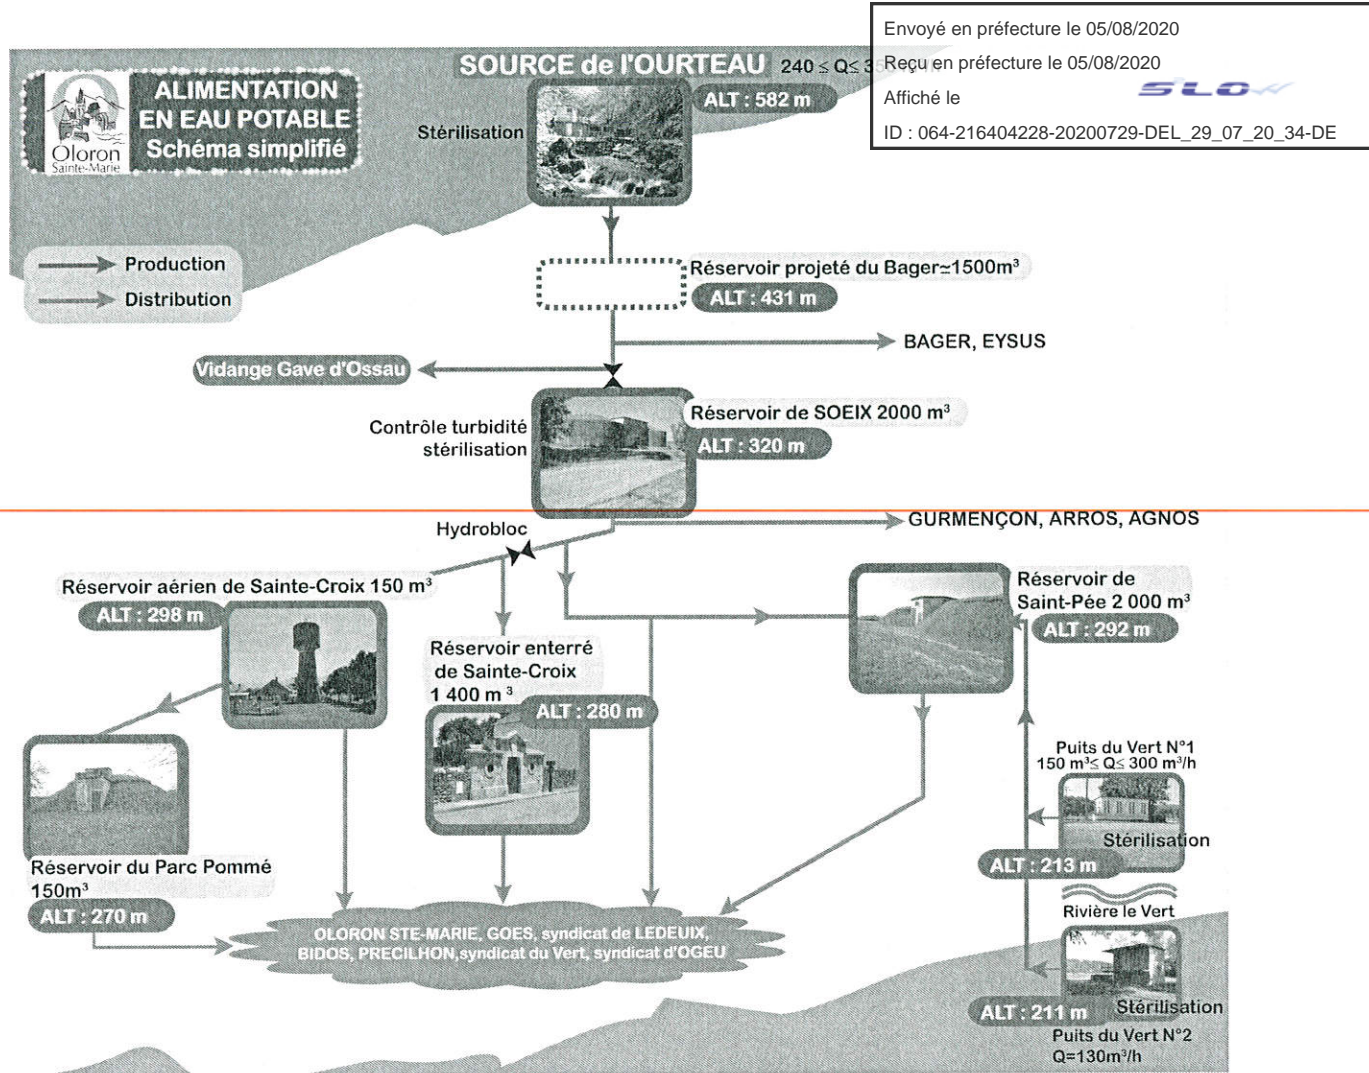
Envoyé en préfecture le 05/08/2020
Reçu en préfecture le 05/08/2020
Affiché le
SLOW
ID : 064-216404228-20200729-DEL_29_07_20_34-DE

Oloron Sainte-Marie

ALIMENTATION EN EAU POTABLE Schéma simplifié

SOURCE de l'OURTEAU $240 \leq Q \leq 3$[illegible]

ALT : 582 m

Stérilisation

Production
Distribution

Réservoir projeté du Bager≃1500m³
ALT : 431 m

BAGER, EYSUS

Vidange Gave d'Ossau

Contrôle turbidité stérilisation

Réservoir de SOEIX 2000 m³
ALT : 320 m

Hydrobloc

GURMENÇON, ARROS, AGNOS

Réservoir aérien de Sainte-Croix 150 m³
ALT : 298 m

Réservoir enterré de Sainte-Croix 1 400 m³
ALT : 280 m

Réservoir de Saint-Pée 2 000 m³
ALT : 292 m

Puits du Vert N°1
150 m³≤ Q≤ 300 m³/h

Stérilisation
ALT : 213 m

Réservoir du Parc Pommé 150m³
ALT : 270 m

OLORON STE-MARIE, GOES, syndicat de LEDEUIX, BIDOS, PRECILHON,syndicat du Vert, syndicat d'OGEU

Rivière le Vert

ALT : 211 m
Stérilisation
Puits du Vert N°2
Q=130m³/h